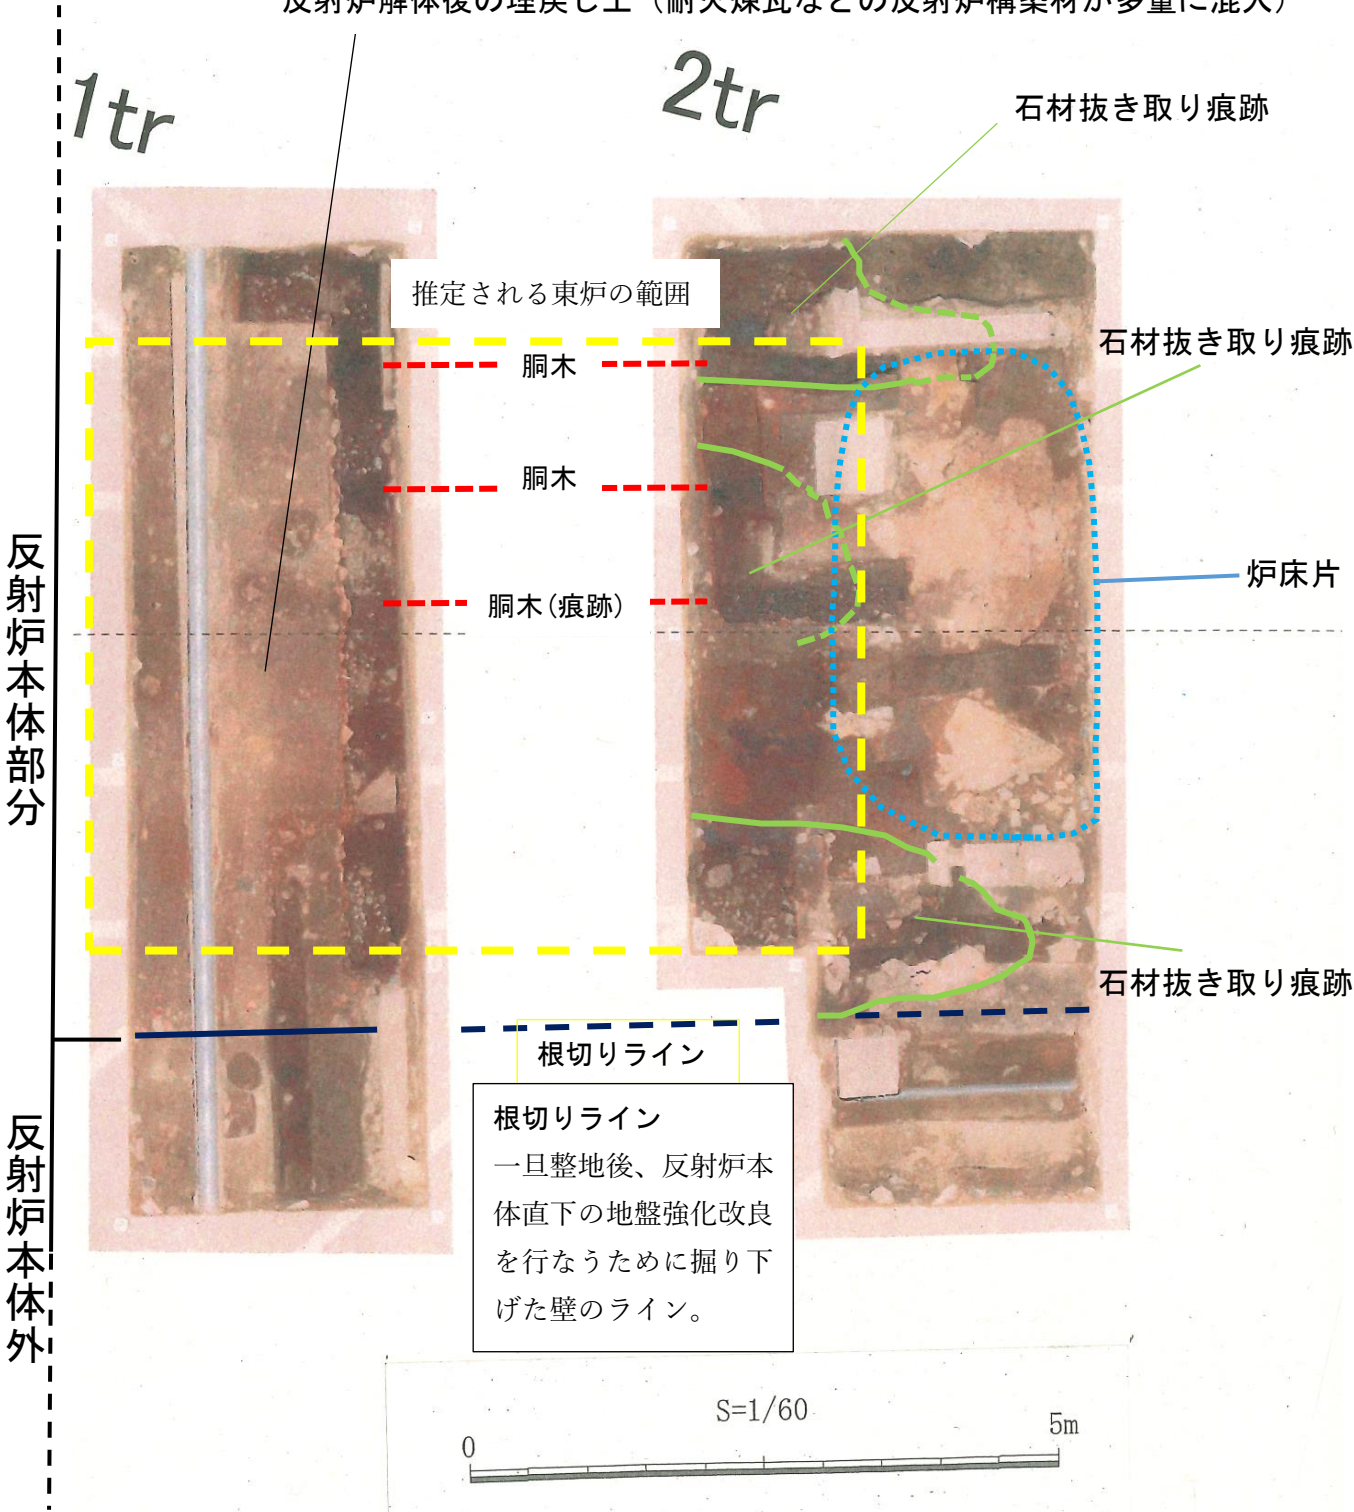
反射炉解体後の埋戻し土（耐火煉瓦などの反射炉構築材が多量に混入）

1tr

2tr

石材抜き取り痕跡

推定される東炉の範囲

石材抜き取り痕跡

胴木

胴木

炉床片

胴木（痕跡）

反射炉本体部分

石材抜き取り痕跡

根切りライン

根切りライン
一旦整地後、反射炉本体直下の地盤強化改良を行なうために掘り下げた壁のライン。

反射炉本体外

S=1/60

0

5m